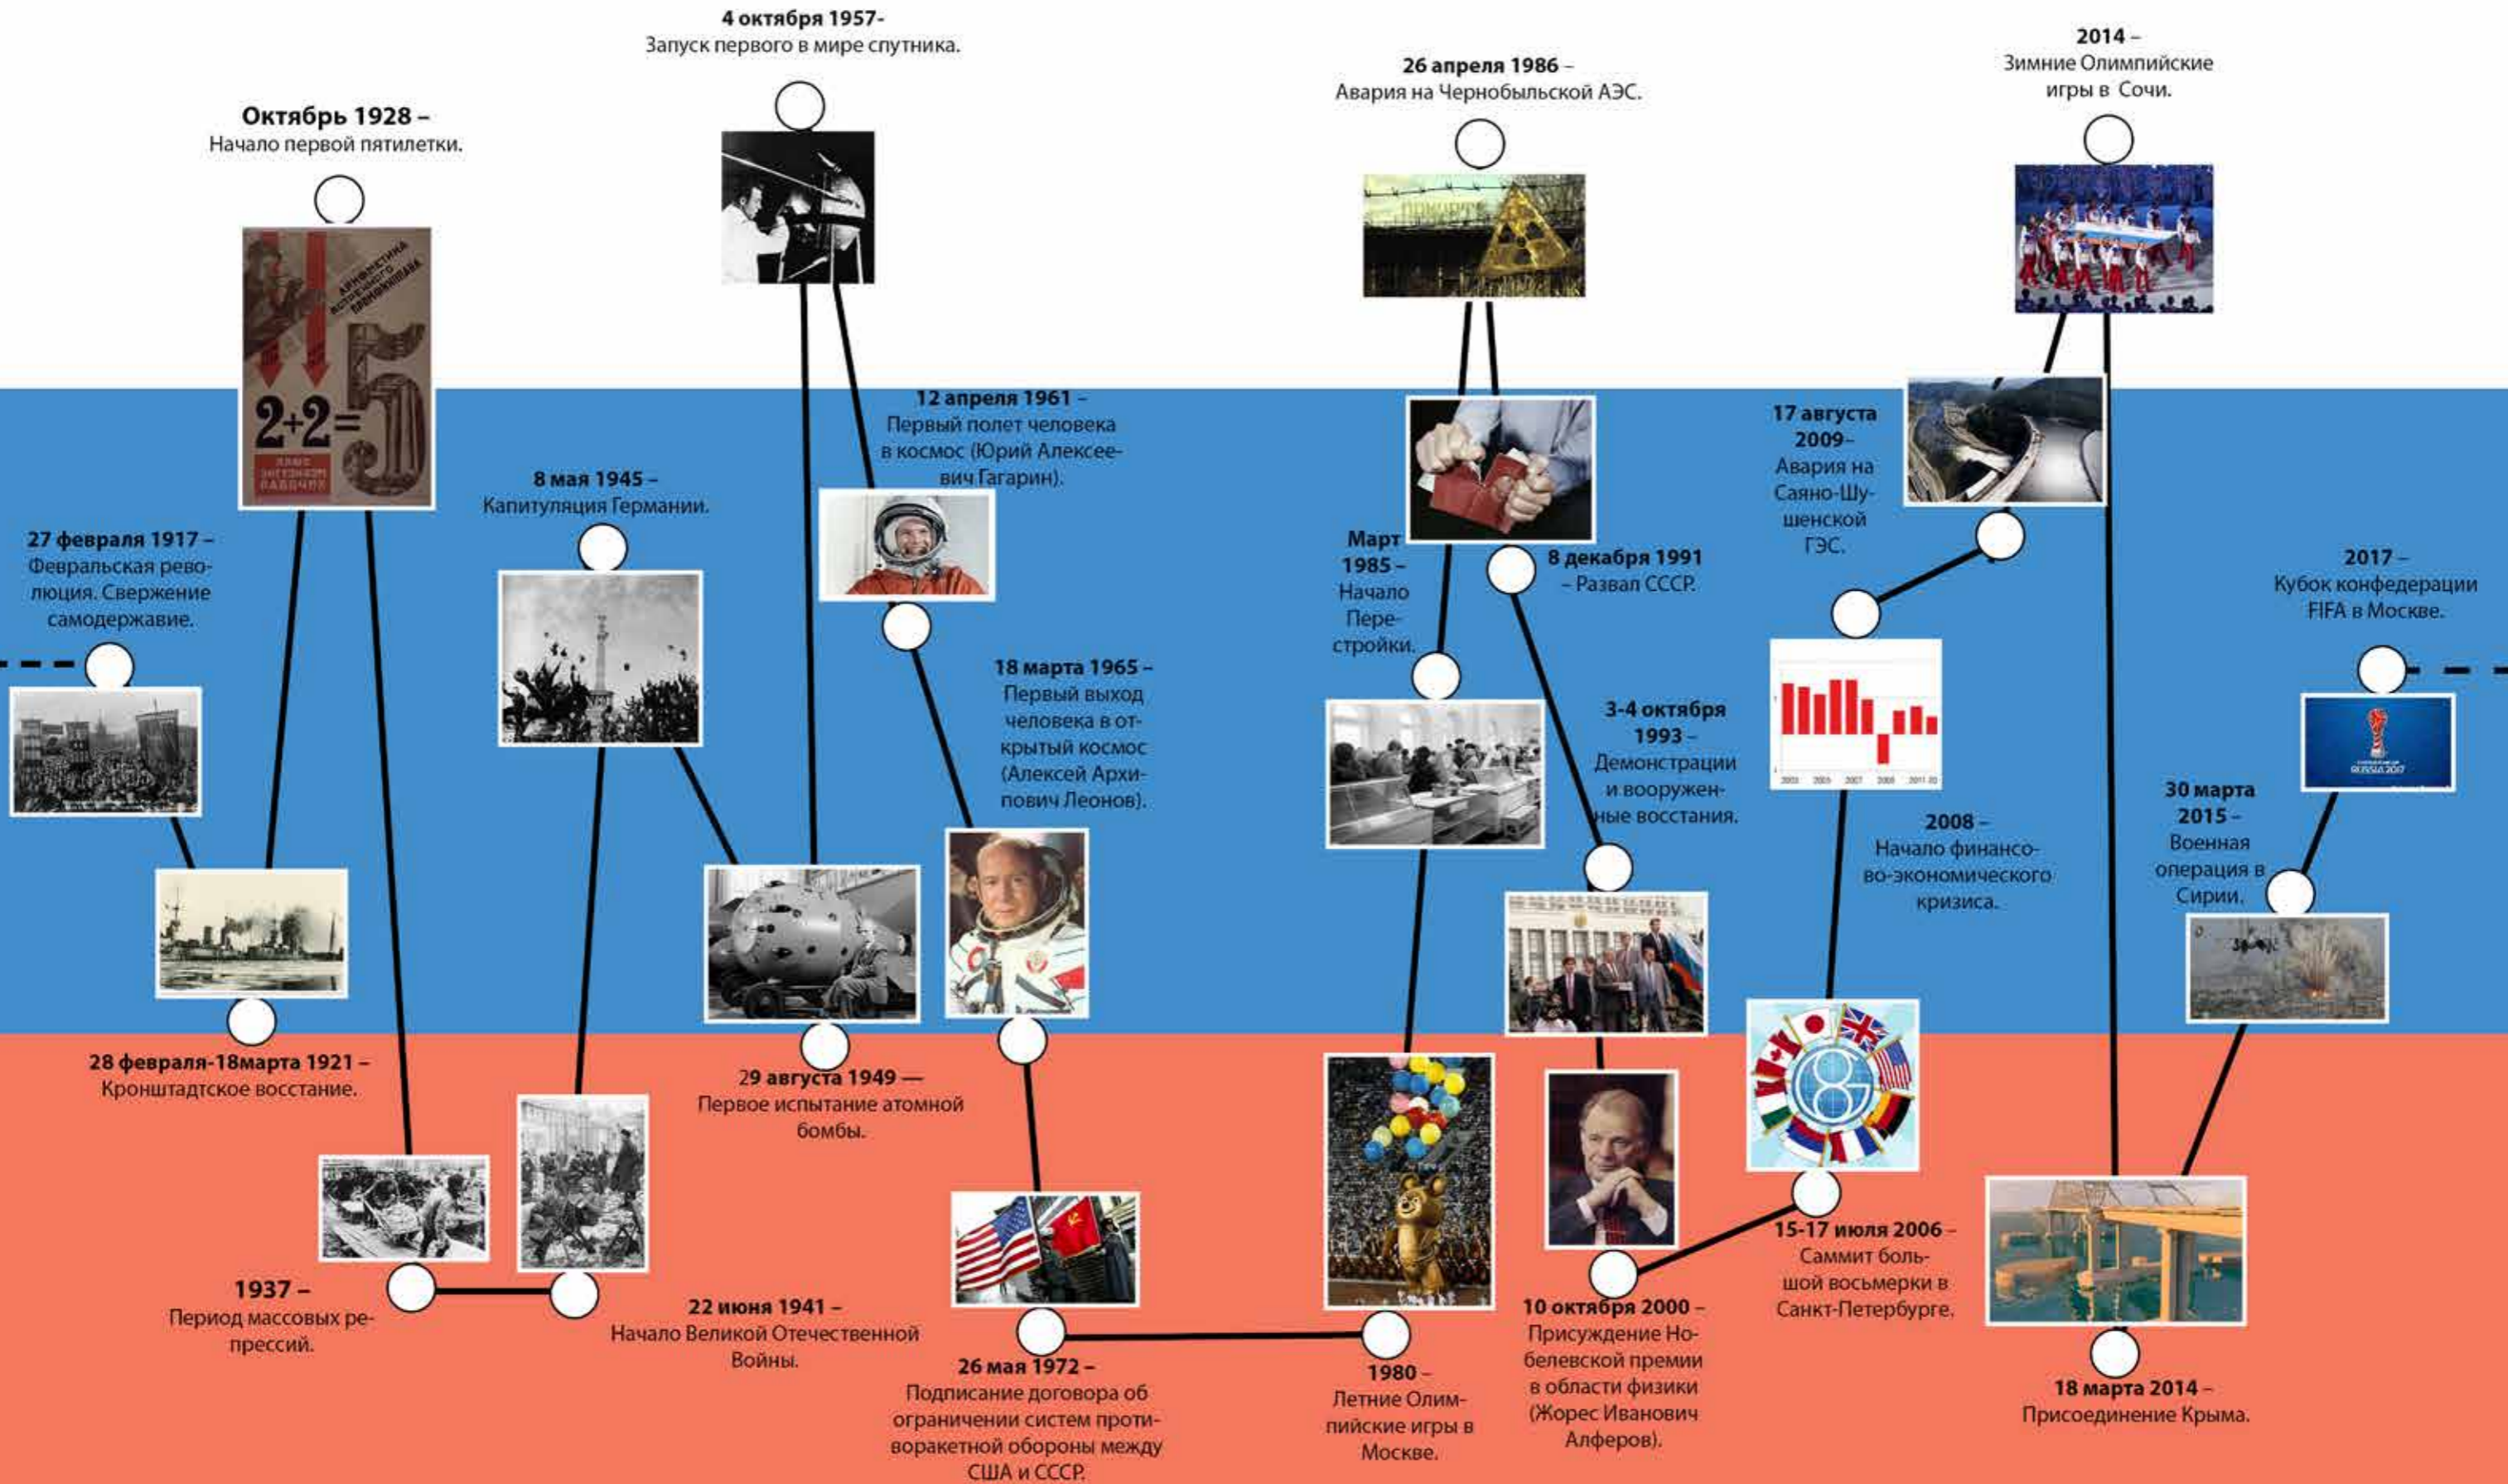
**27 февраля 1917 –** Февральская революция. Свержение самодержавие.

**28 февраля-18марта 1921 –** Кронштадтское восстание.

**Октябрь 1928 –** Начало первой пятилетки.

2+2=5

**1937 –** Период массовых репрессий.

**22 июня 1941 –** Начало Великой Отечественной Войны.

**8 мая 1945 –** Капитуляция Германии.

**29 августа 1949 —** Первое испытание атомной бомбы.

**4 октября 1957-** Запуск первого в мире спутника.

**12 апреля 1961 –** Первый полет человека в космос (Юрий Алексеевич Гагарин).

**18 марта 1965 –** Первый выход человека в открытый космос (Алексей Архипович Леонов).

**26 мая 1972 –** Подписание договора об ограничении систем противоракетной обороны между США и СССР.

**1980 –** Летние Олимпийские игры в Москве.

**Март 1985 –** Начало Перестройки.

**26 апреля 1986 –** Авария на Чернобыльской АЭС.

**8 декабря 1991** – Развал СССР.

**3-4 октября 1993 –** Демонстрации и вооруженные восстания.

**10 октября 2000 –** Присуждение Нобелевской премии в области физики (Жорес Иванович Алферов).

**15-17 июля 2006 –** Саммит большой восьмерки в Санкт-Петербурге.

**2008 –** Начало финансово-экономического кризиса.

**17 августа 2009–** Авария на Саяно-Шушенской ГЭС.

**2014 –** Зимние Олимпийские игры в Сочи.

**18 марта 2014 –** Присоединение Крыма.

**30 марта 2015 –** Военная операция в Сирии.

**2017 –** Кубок конфедерации FIFA в Москве.